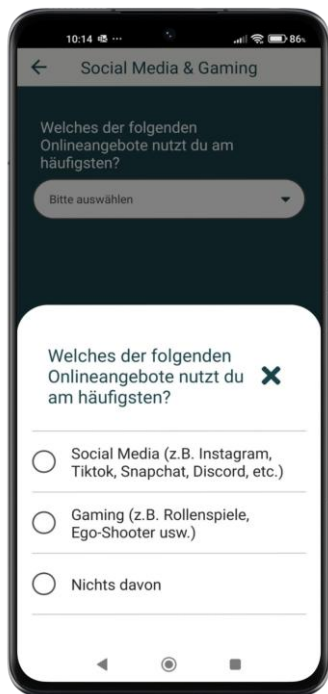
10:14 ··· 86

Social Media & Gaming

Welches der folgenden Onlineangebote nutzt du am häufigsten?

Bitte auswählen

Welches der folgenden Onlineangebote nutzt du am häufigsten?

Social Media (z.B. Instagram, Tiktok, Snapchat, Discord, etc.)

Gaming (z.B. Rollenspiele, Ego-Shooter usw.)

Nichts davon